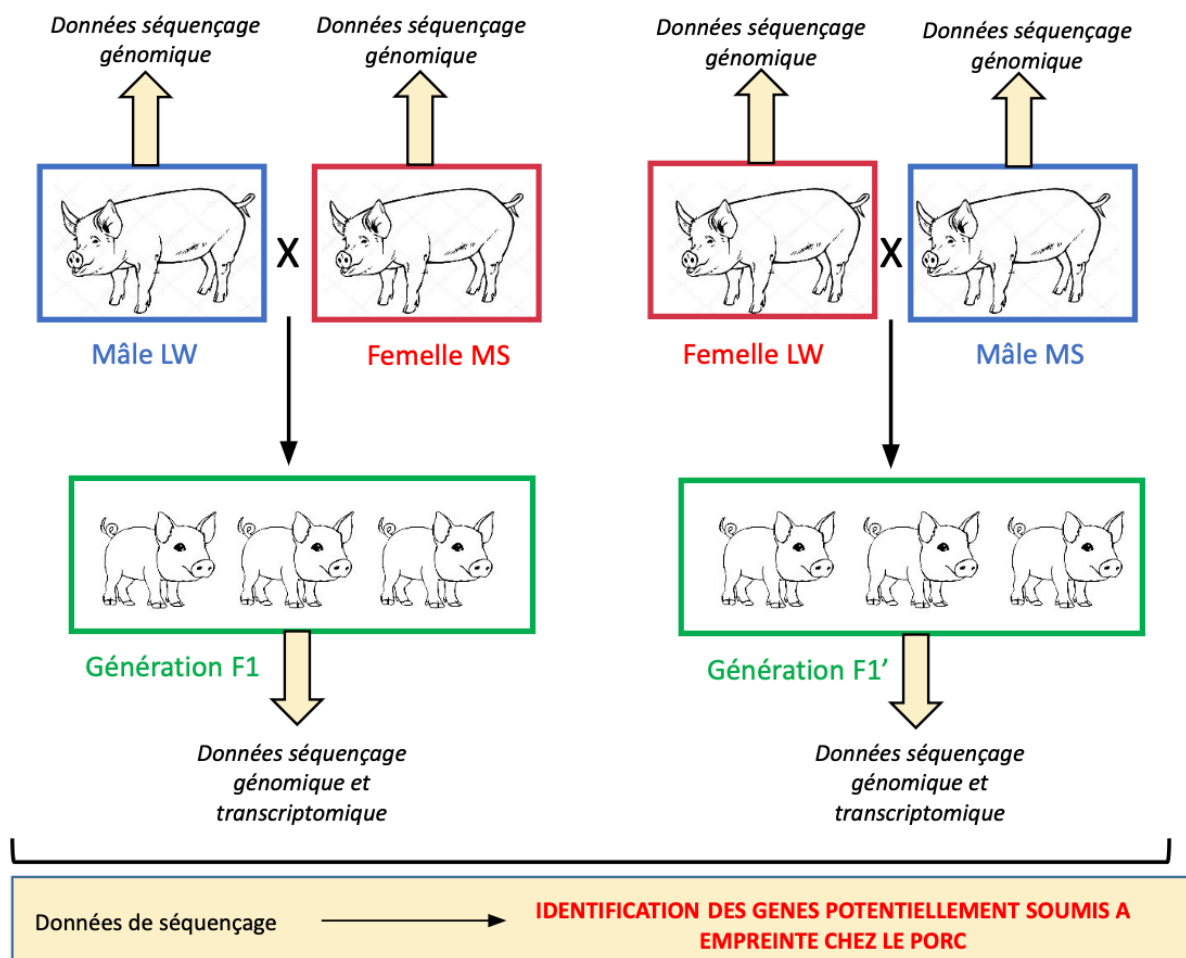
Données séquençage génomique

Données séquençage génomique

Données séquençage génomique

Données séquençage génomique

X

X

Mâle LW

Femelle MS

Femelle LW

Mâle MS

Génération F1

Génération F1’

Données séquençage génomique et transcriptomique

Données séquençage génomique et transcriptomique

Données de séquençage

IDENTIFICATION DES GENES POTENTIELLEMENT SOUMIS A EMPREINTE CHEZ LE PORC